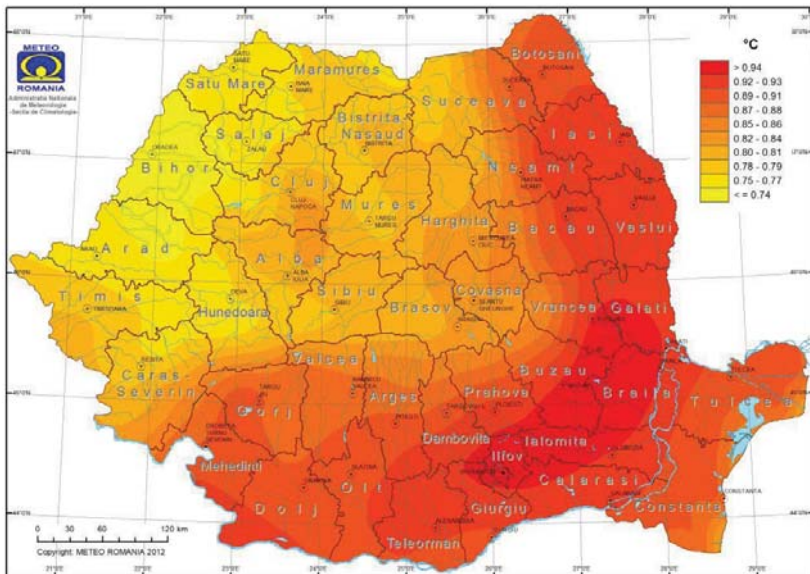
METEO ROMANIA
Administratia Nationala de Meteorologie -Sectia de Climatologie-

°C
> 0.94
0.92 - 0.93
0.89 - 0.91
0.87 - 0.88
0.85 - 0.86
0.82 - 0.84
0.80 - 0.81
0.78 - 0.79
0.75 - 0.77
< = 0.74

Satu Mare
Maramures
Botosani
Suceava
Salaj
Bistrita Nasaud
Iasi
Bihor
Cluj
Neamt
Mures
Harghita
Bacau
Vaslui
Arad
Alba
Timis
Sibiu
Covasna
Hunedoara
Brasov
Vrancea
Galati
Valcea
Buzau
Caras-Severin
Prahova
Braila
Gorj
Arges
Tulcea
Dambovita
Ialomita
Mehedinti
Ilfov
Olt
Calarasi
Dolj
Giurgiu
Constanta
Teleorman

0 30 60 120 km
Copyright: METEO ROMANIA 2012